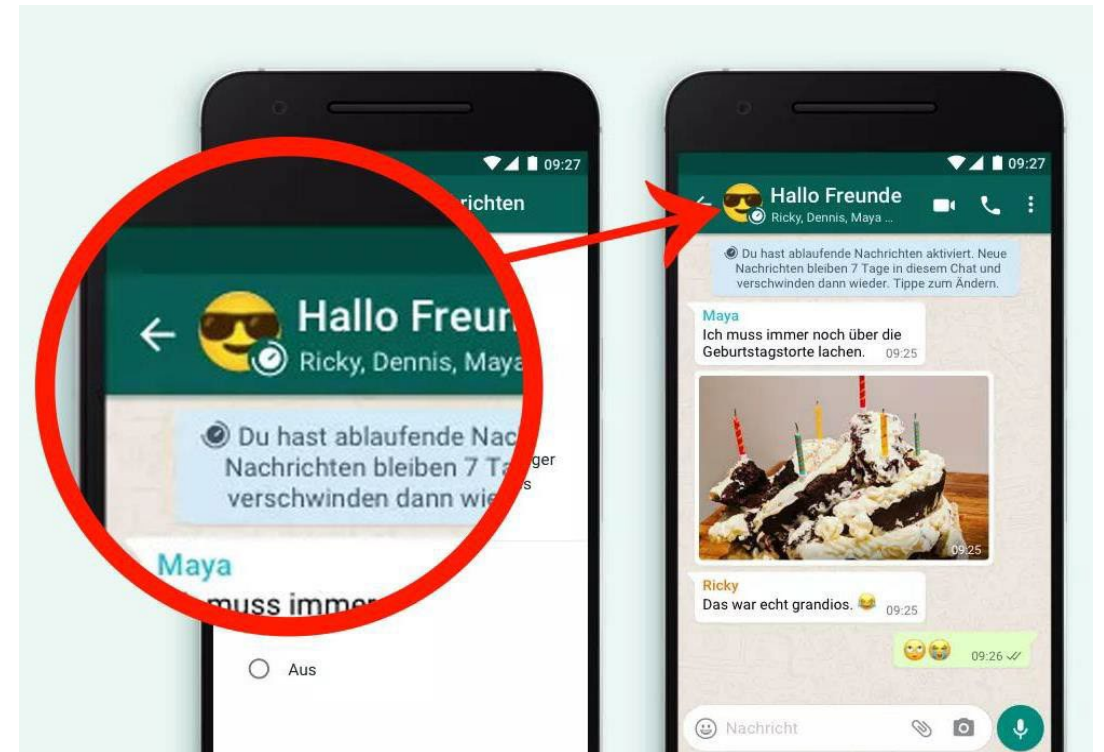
09:27

richten

Hallo Freun

Ricky, Dennis, Maya

Du hast ablaufende Nac
Nachrichten bleiben 7 Ta ger
verschwinden dann wie s

Maya
muss immer

Aus

09:27

Hallo Freunde
Ricky, Dennis, Maya ...

Du hast ablaufende Nachrichten aktiviert. Neue Nachrichten bleiben 7 Tage in diesem Chat und verschwinden dann wieder. Tippe zum Ändern.

Maya
Ich muss immer noch über die Geburtstagstorte lachen. 09:25

09:25

Ricky
Das war echt grandios. 😂 09:25

😳😭 09:26

Nachricht